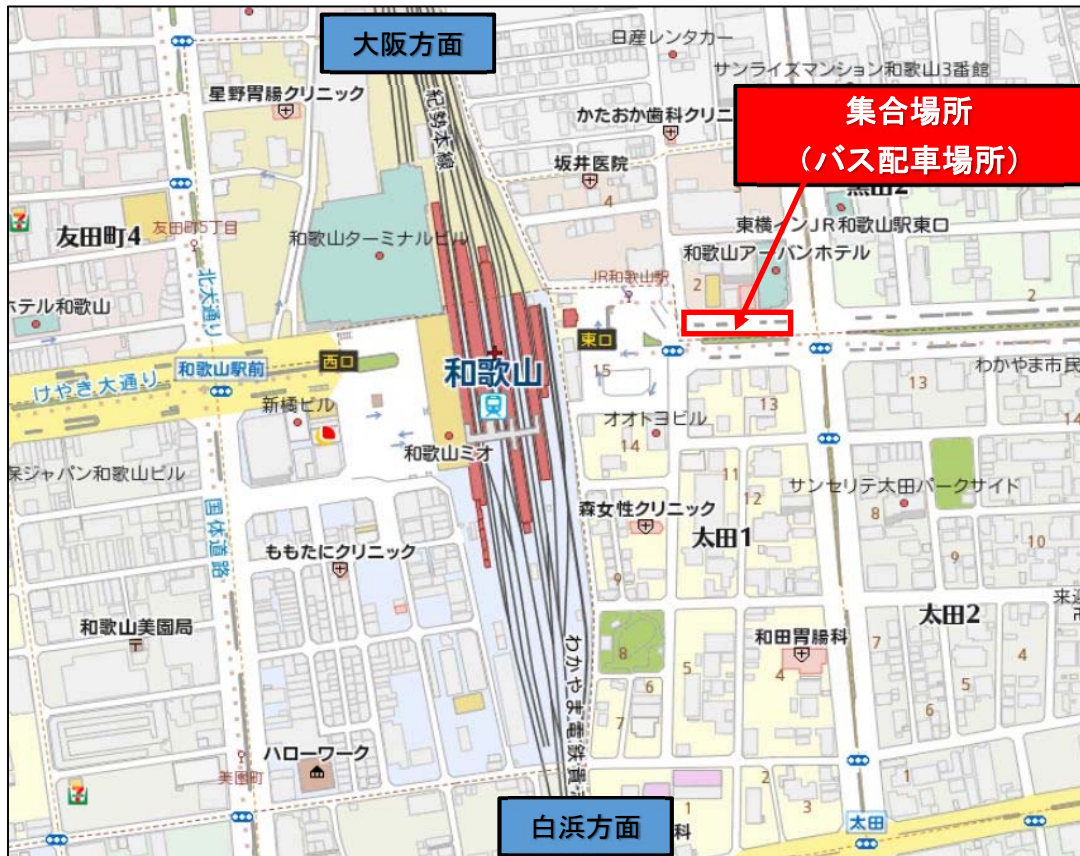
大阪方面

日産レンタカー

サンライズマンション和歌山3番館

星野胃腸クリニック

かたおか歯科クリニ

集合場所
（バス配車場所）

坂井医院

紀勢本線

4

黒田2

友田町5丁目

東横インJR和歌山駅東口

友田町4

和歌山ターミナルビル

和歌山アーバンホテル

JR和歌山駅

2

テル和歌山

北大通り

2

東口

西口

和歌山駅前

和歌山

15

わかやま市民

13

けやき大通り

新橋ビル

13

オオトヨビル

和歌山ミオ

14

保ジャパン和歌山ビル

11

サンセリテ太田パークサイド

12

森女性クリニック

8

太田1

国体道路

10

ももたにクリニック

9

来

太田2

和歌山美園局

わかやま電鉄貴志川線

8

和田胃腸科

7

5

4

6

4

5

7

6

ハローワーク

美園町

1

2

1

3

白浜方面

科

太田